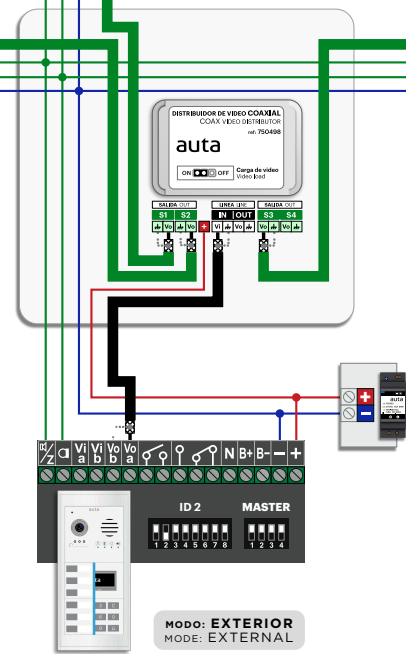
DISTRIBUIDOR DE VIDEO COAXIAL
COAX VIDEO DISTRIBUTOR
ref.: 750498
auta
ON OFF Carga de video Video load
SALIDA OUT
S1 S2
Vo Vo
LINEA LINE
IN OUT
Vi Vo
SALIDA OUT
S3 S4
Vo Vo
+
-
auta
Z d a Vi a Vi b Vo b Vo a N B+ B- — +
ID 2
1 2 3 4 5 6 7 8
MASTER
1 2 3 4
MODO: EXTERIOR
MODE: EXTERNAL